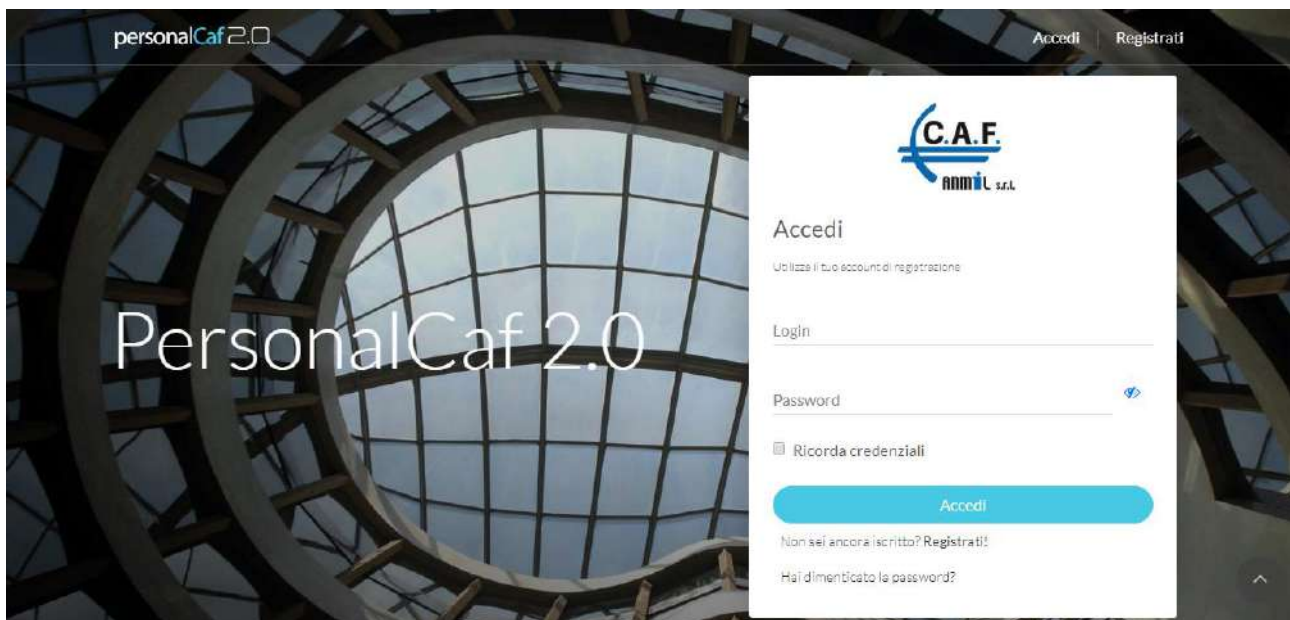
personalCaf 2.0

Accedi | Registrati

PersonalCaf 2.0

C.A.F.
ANMIL s.r.l.

Accedi

Utilizza il tuo account di registrazione

Login

Password

Ricorda credenziali

Accedi

Non sei ancora iscritto? Registrati!

Hai dimenticato la password?